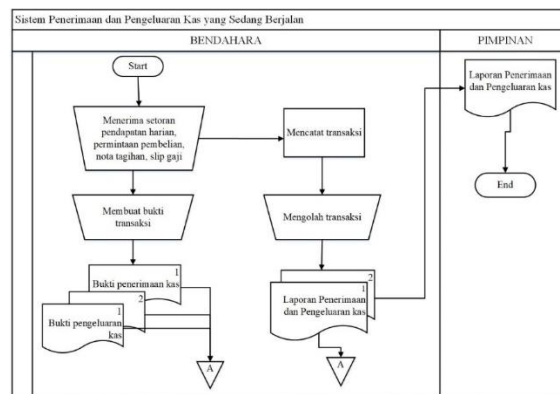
Sistem Penerimaan dan Pengeluaran Kas yang Sedang Berjalan

BENDAHARA

PIMPINAN

Start

Menerima setoran pendapatan harian, permintaan pembelian, nota tagihan, slip gaji

Mencatat transaksi

Laporan Penerimaan dan Pengeluaran kas

End

Membuat bukti transaksi

Mengolah transaksi

1
Bukti penerimaan kas

2

1
Bukti pengeluaran kas

2

Laporan Penerimaan dan Pengeluaran kas
1

A

A